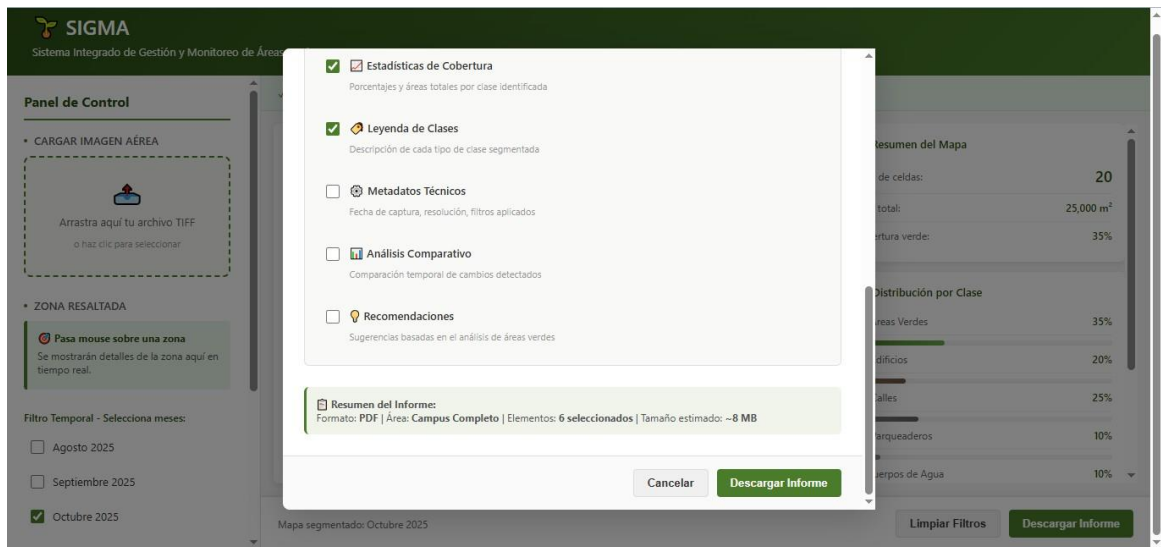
SIGMA

Sistema Integrado de Gestión y Monitoreo de Área

Panel de Control

• CARGAR IMAGEN AÉREA

Arrastra aquí tu archivo TIFF

o haz clic para seleccionar

• ZONA RESALTADA

Pasa mouse sobre una zona

Se mostrarán detalles de la zona aquí en tiempo real.

Filtro Temporal - Selecciona meses:

Agosto 2025

Septiembre 2025

Octubre 2025

Estadísticas de Cobertura

Porcentajes y áreas totales por clase identificada

Leyenda de Clases

Descripción de cada tipo de clase segmentada

Metadatos Técnicos

Fecha de captura, resolución, filtros aplicados

Análisis Comparativo

Comparación temporal de cambios detectados

Recomendaciones

Sugerencias basadas en el análisis de áreas verdes

Resumen del Informe:

Formato: PDF | Área: Campus Completo | Elementos: 6 seleccionados | Tamaño estimado: ~8 MB

Cancelar

Descargar Informe

Resumen del Mapa

de celdas: 20

total: 25,000 m$^2$

ertura verde: 35%

Distribución por Clase

reas Verdes 35%

dificios 20%

alles 25%

arqueaderos 10%

erpos de Agua 10%

Mapa segmentado: Octubre 2025

Limpiar Filtros

Descargar Informe